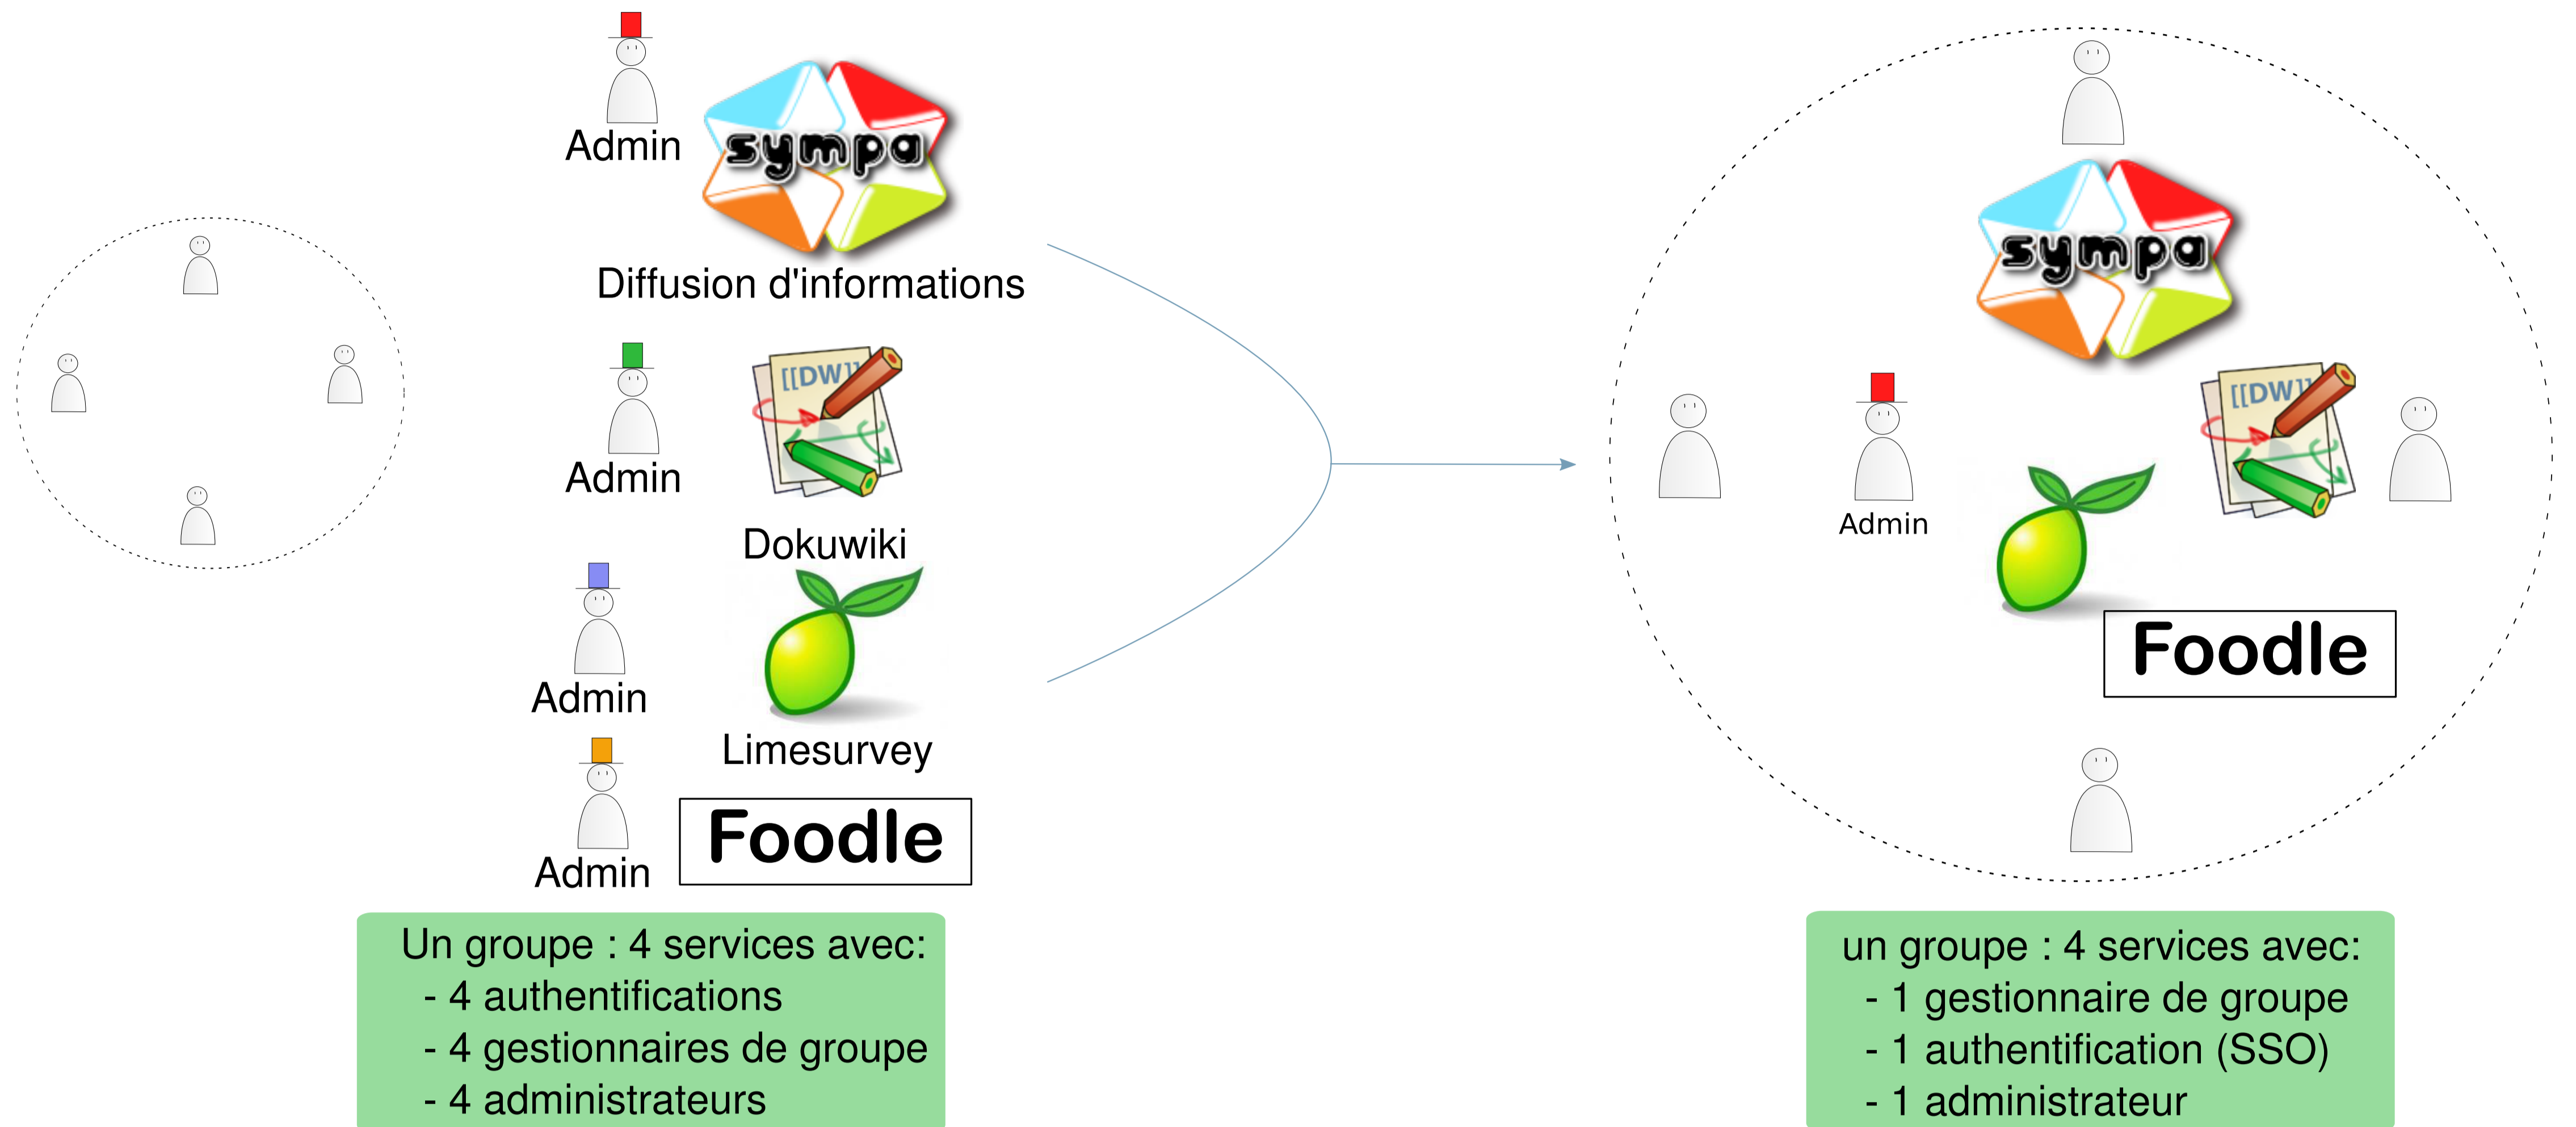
Admin
sympa
Diffusion d'informations

Admin
[[DW]]
Dokuwiki

Admin
Limesurvey

Admin
Foodle

Un groupe : 4 services avec:
- 4 authentifications
- 4 gestionnaires de groupe
- 4 administrateurs

sympa
[[DW]]
Admin
Foodle

un groupe : 4 services avec:
- 1 gestionnaire de groupe
- 1 authentification (SSO)
- 1 administrateur